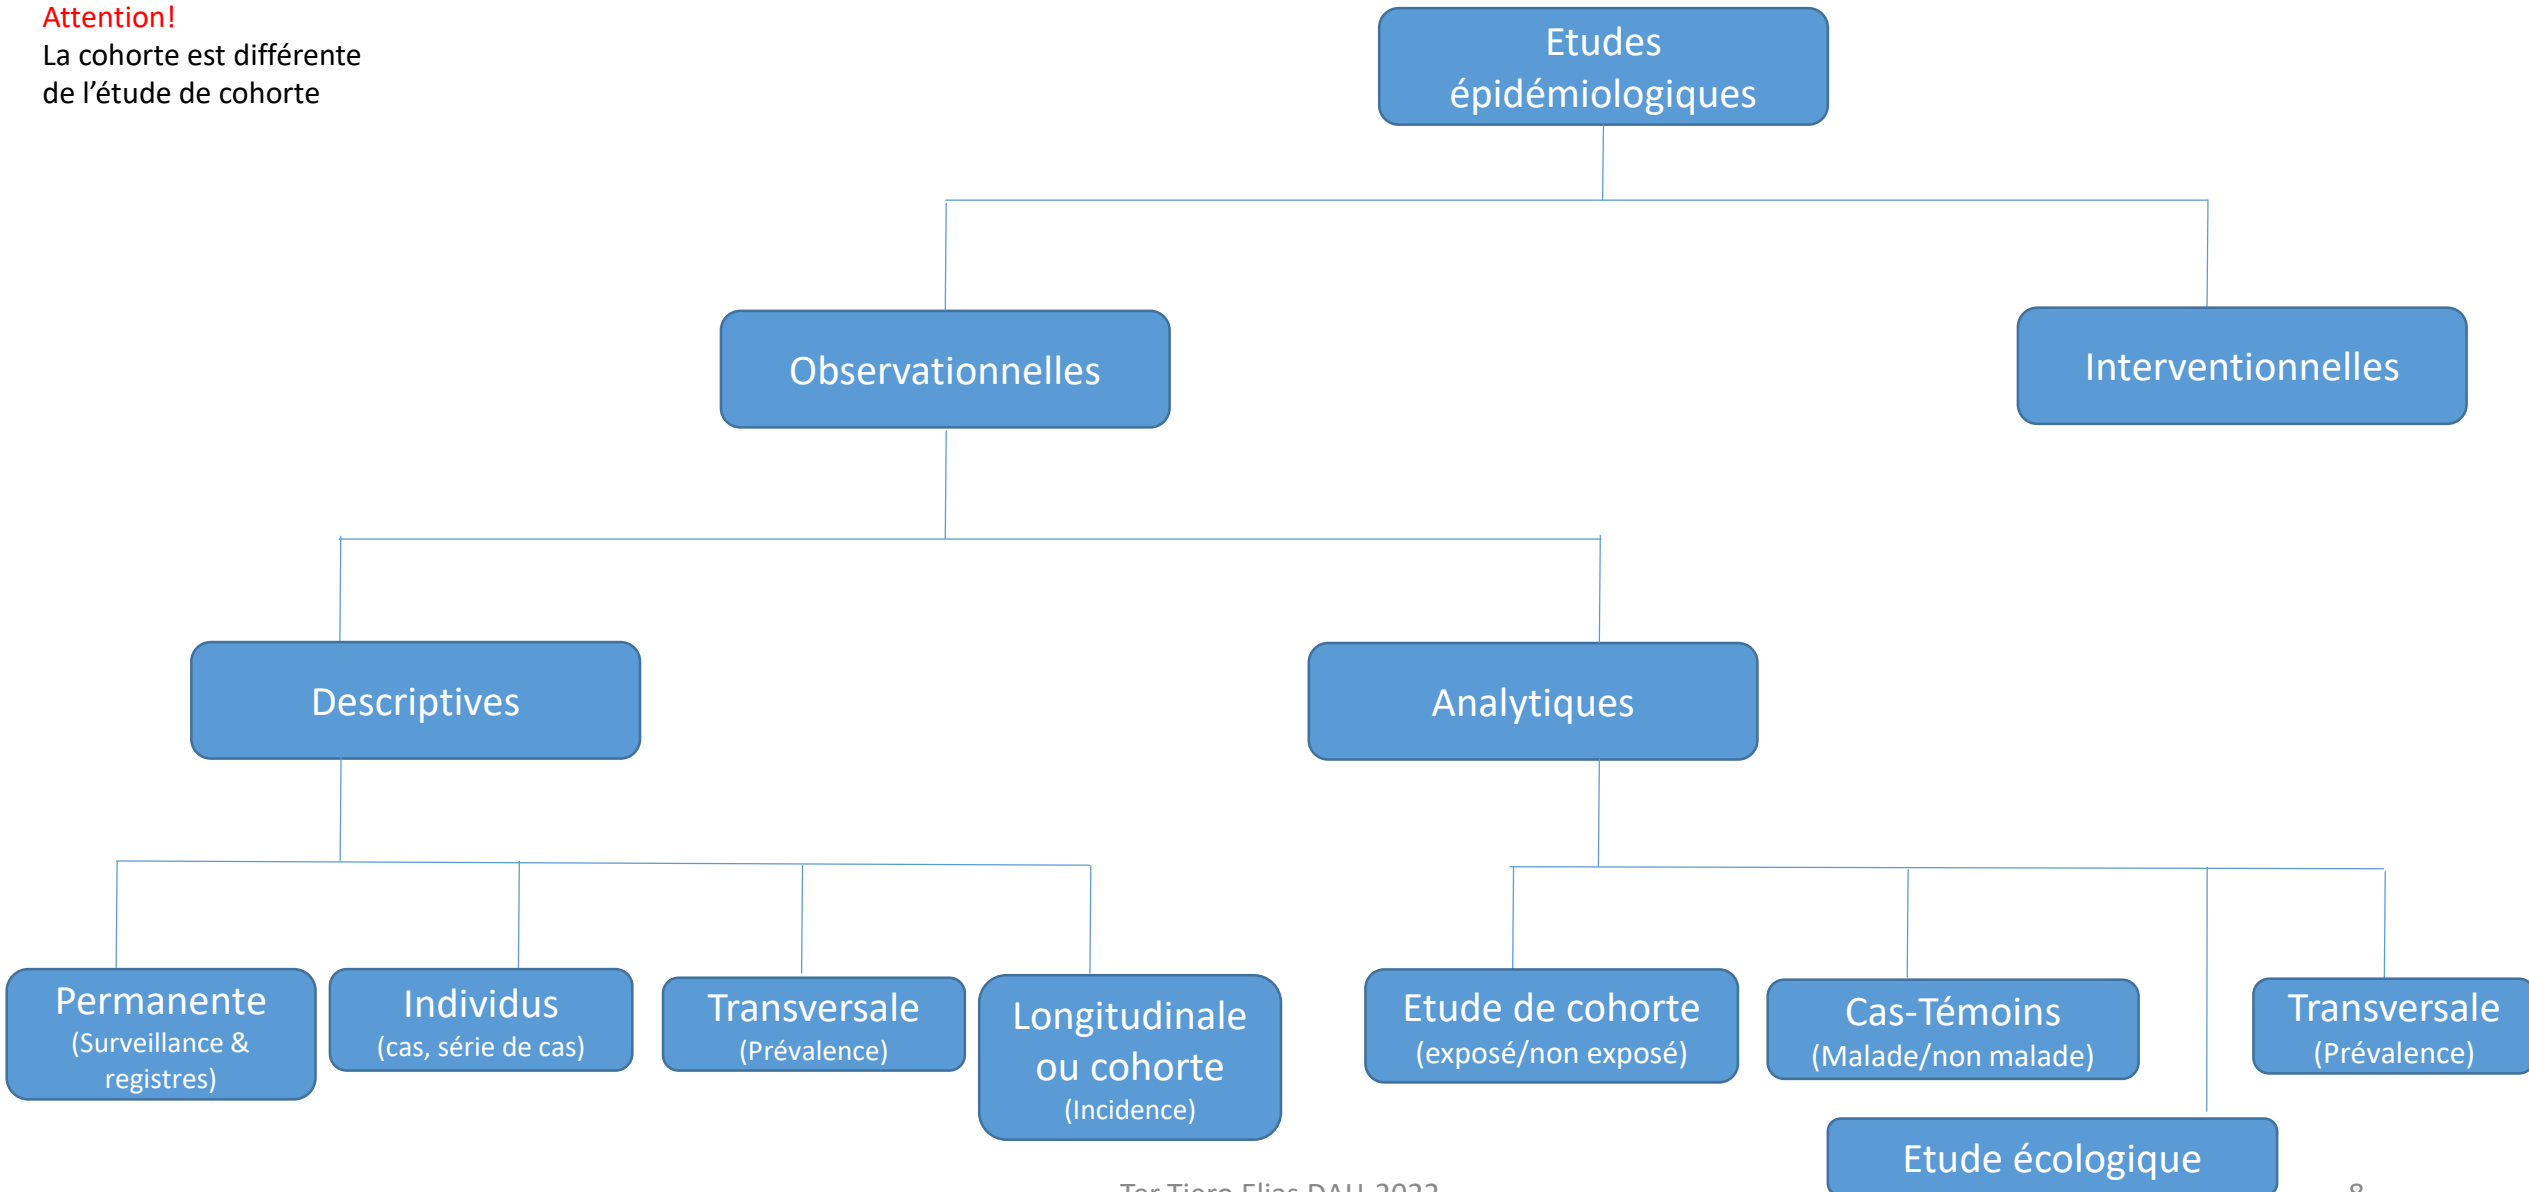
Attention!
La cohorte est différente de l'étude de cohorte

Etudes épidémiologiques

Observationnelles

Interventionnelles

Descriptives

Analytiques

Permanente
(Surveillance & registres)

Individus
(cas, série de cas)

Transversale
(Prévalence)

Longitudinale ou cohorte
(Incidence)

Etude de cohorte
(exposé/non exposé)

Cas-Témoins
(Malade/non malade)

Transversale
(Prévalence)

Etude écologique

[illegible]

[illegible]